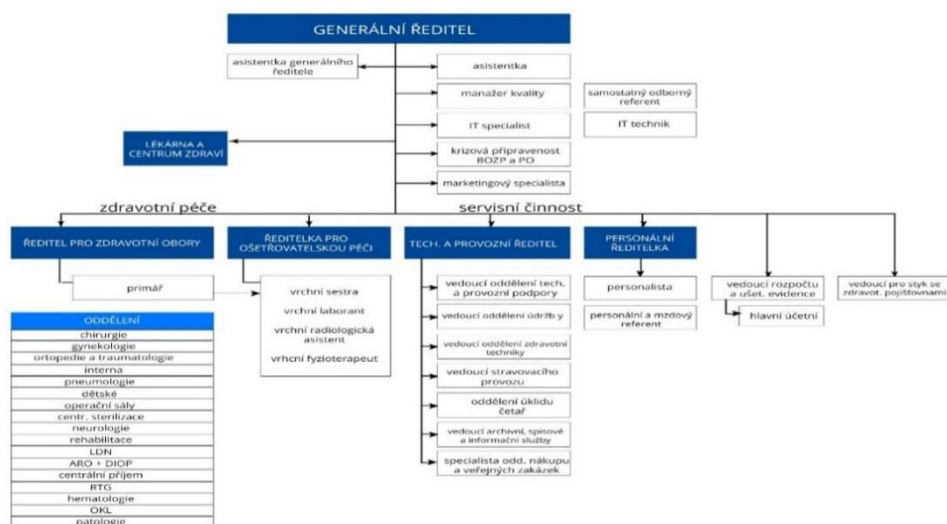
GENERÁLNÍ ŘEDITEL

asistentka generálního ředitele

asistentka

manažer kvality

samostatný odborný referent

IT specialist

IT technik

LÉKÁRNA A CENTRUM ZDRAVÍ

krizová připravenost BOZP a PO

marketingový specialista

zdravotní péče

servisní činnost

ŘEDITEL PRO ZDRAVOTNÍ OBORY

ŘEDITELKA PRO OŠETŘOVATELSKOU PÉČI

TECH. A PROVOZNÍ ŘEDITEL

PERSONÁLNÍ ŘEDITELKA

primář

vrchní sestra

vrchní laborant

vrchní radiologická asistent

vrchní fyzioterapeut

vedoucí oddělení tech. a provozní podpory

vedoucí oddělení údržb y

vedoucí oddělení zdravotní techniky

vedoucí stravovacího provozu

oddělení úklidu četař

vedoucí archivní, spisové a informační služby

specialista odd. nákupu a veřejných zakázek

personalista

personální a mzdový referent

vedoucí rozpočtu a účet. evidence

hlavní účetní

vedoucí pro styk se zdravot. pojišťovnami

| ODDĚLENÍ |
|---|
| chirurgie |
| gynekologie |
| ortopedie a traumatologie |
| interna |
| pneumologie |
| dětské |
| operační sály |
| centr. sterilizace |
| neurologie |
| rehabilitace |
| LDN |
| ARO + DIOP |
| centrální příjem |
| RTG |
| hematologie |
| OKL |
| patologie |